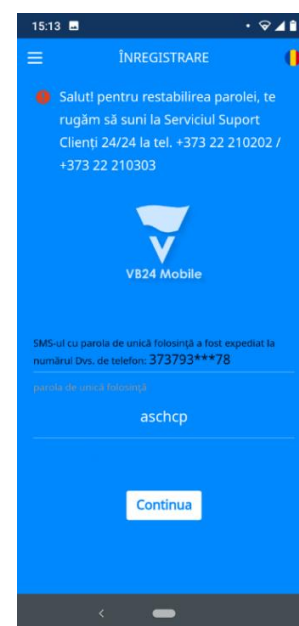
15:13

ÎNREGISTRARE

Salut! pentru restabilirea parolei, te rugăm să suni la Serviciul Suport Clienți 24/24 la tel. +373 22 210202 / +373 22 210303

VB24 Mobile

SMS-ul cu parola de unică folosință a fost expediat la numărul Dvs. de telefon: 373793***78

parola de unică folosință

aschcp

Continua